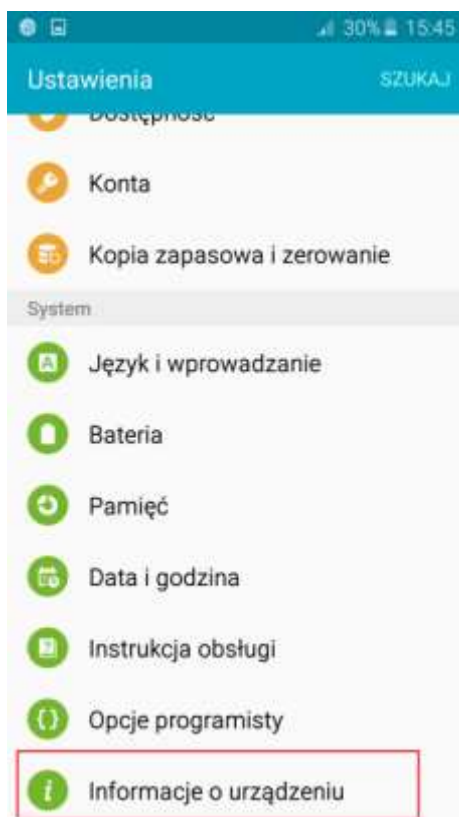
30% 15:45

Ustawienia SZUKAJ

Dostępność

Konta

Kopia zapasowa i zerowanie

System

Język i wprowadzanie

Bateria

Pamięć

Data i godzina

Instrukcja obsługi

Opcje programisty

Informacje o urządzeniu